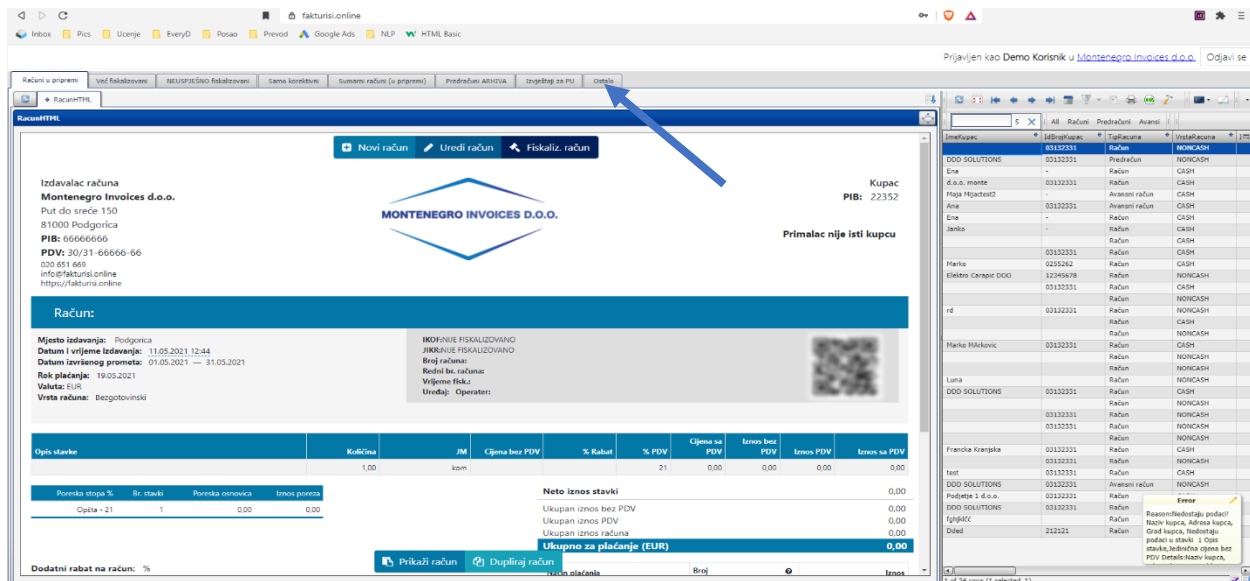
fakturisi.online

Inbox Pics Ucenje EveryD Posao Prevod Google Ads NLP HTML Basic

Prijavljen kao Demo Korisnik u Montenegro Invoices d.o.o. Odjavi se

Računi u pripremi | Već fiskalizovani | NEUSPJEŠNO fiskalizovani | Samo korektivni | Sumarni računi (u pripremi) | Predračuni ARHIVA | Izvještaji za PU | Ostalo

+ RacunHTML

RacunHTML

Novi račun | Uredi račun | Fiskaliz. račun

Izdavalac računa
Montenegro Invoices d.o.o.
Put do sreće 150
81000 Podgorica
PIB: 66666666
PDV: 30/31-66666-66
020 651 669
info@fakturisi.online
https://fakturisi.online

MONTENEGRO INVOICES D.O.O.

Kupac
PIB: 22352

Primalac nije isti kupcu

Račun:

Mjesto izdavanja: Podgorica
Datum i vrijeme izdavanja: 11.05.2021 12:44
Datum izvršenog prometa: 01.05.2021 — 31.05.2021
Rok plaćanja: 19.05.2021
Valuta: EUR
Vrsta računa: Bezgotovinski

IKOF:NIJE FISKALIZOVANO
JIKR:NIJE FISKALIZOVANO
Broj računa:
Redni br. računa:
Vrijeme fisk.:
Uređaj: Operater:

| Opis stavke | Količina | JM | Cijena bez PDV | % Rabat | % PDV | Cijena sa PDV | Iznos bez PDV | Iznos PDV | Iznos sa PDV |
|---|---|---|---|---|---|---|---|---|---|
| | 1,00 | kom | | | 21 | 0,00 | 0,00 | 0,00 | 0,00 |

| Poreska stopa % | Br. stavki | Poreska osnovica | Iznos poreza |
|---|---|---|---|
| Opšta - 21 | 1 | 0,00 | 0,00 |

Neto iznos stavki 0,00
Ukupan iznos bez PDV 0,00
Ukupan iznos PDV 0,00
Ukupan iznos računa 0,00
Ukupno za plaćanje (EUR) 0,00

Dodatni rabat na račun: %

Prikaži račun | Dupliraj račun

Način plaćanja | Broj | Iznos

All Računi Predračuni Avansi

| ImeKupac | IdBrojKupac | TipRacuna | VrstaRacuna |
|---|---|---|---|
| | 03132331 | Račun | NONCASH |
| DDD SOLUTIONS | 03132331 | Predračun | NONCASH |
| Ena | - | Račun | CASH |
| d.o.o. monte | 03132331 | Račun | CASH |
| Maja Mijactest2 | - | Avansni račun | CASH |
| Ana | 03132331 | Avansni račun | CASH |
| Ena | - | Račun | CASH |
| Janko | - | Račun | CASH |
| | | Račun | CASH |
| | 03132331 | Račun | CASH |
| Marko | 0255262 | Račun | CASH |
| Elektro Carapic DOO | 12345678 | Račun | NONCASH |
| | 03132331 | Račun | CASH |
| | | Račun | NONCASH |
| rd | 03132331 | Račun | NONCASH |
| | | Račun | CASH |
| | | Račun | NONCASH |
| Marko MArkovic | 03132331 | Račun | CASH |
| | | Račun | NONCASH |
| | | Račun | NONCASH |
| Luna | | Račun | NONCASH |
| DDD SOLUTIONS | 03132331 | Račun | CASH |
| | | Račun | NONCASH |
| | 03132331 | Račun | NONCASH |
| | 03132331 | Račun | NONCASH |
| | | Račun | NONCASH |
| Francka Kranjska | 03132331 | Račun | CASH |
| | 03132331 | Račun | NONCASH |
| test | 03132331 | Račun | CASH |
| DDD SOLUTIONS | 03132331 | Avansni račun | CASH |
| Podjetje 1 d.o.o. | 03132331 | Račun | |
| DDD SOLUTIONS | 03132331 | Račun | |
| fghjklčć | | Račun | |
| Dded | 212121 | Račun | |

Error
Reason:Nedostaju podaci! Naziv kupca, Adresa kupca, Grad kupca, Nedostaju podaci u stavki 1 Opis stavke,Jedinična cijena bez PDV Details:Naziv kupca,

1 of 34 rows (1 selected, 1)